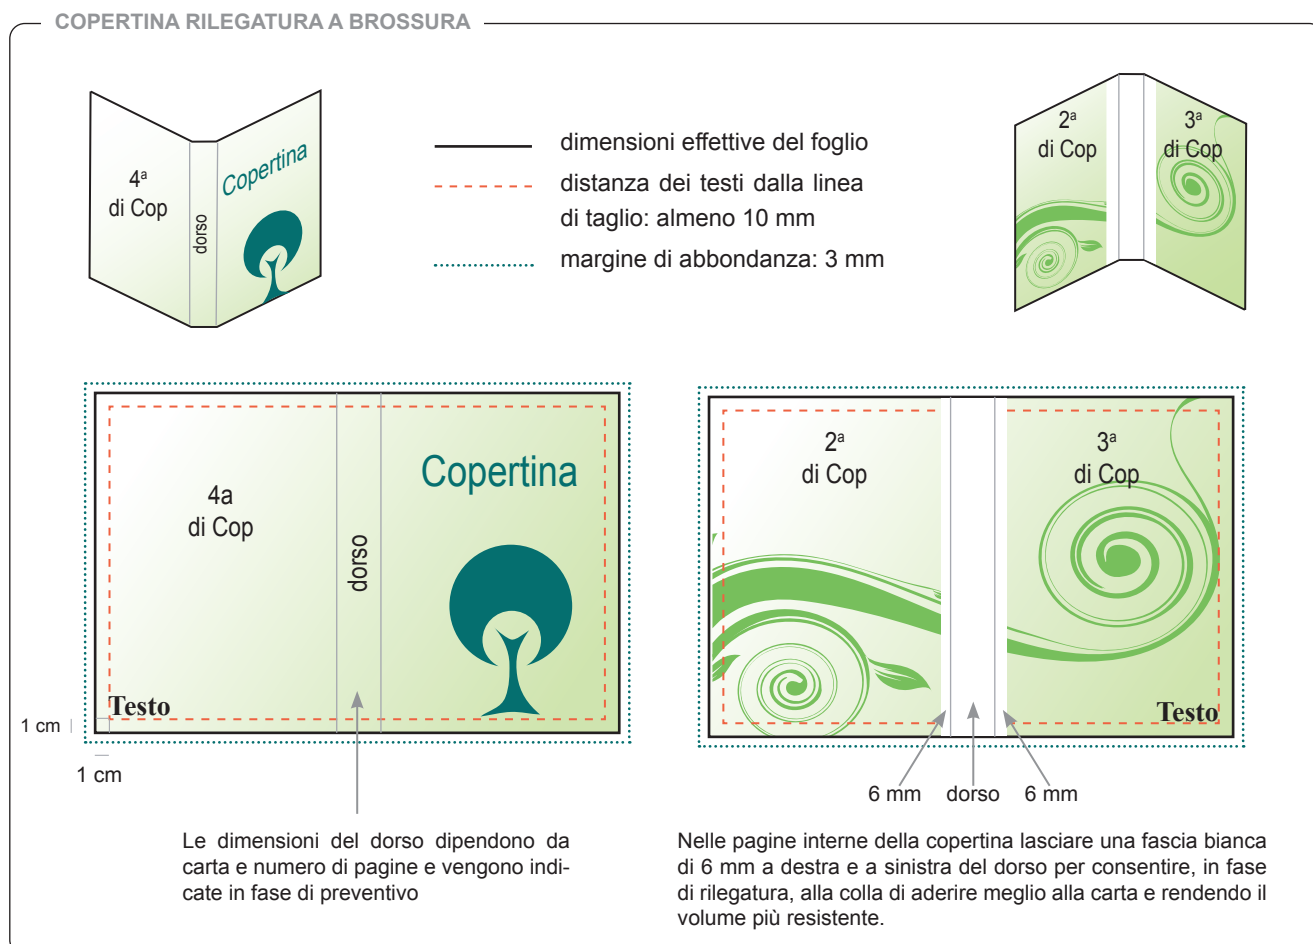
COPERTINA RILEGATURA A BROSSURA

4ª
di Cop

dorso

Copertina

dimensioni effettive del foglio

distanza dei testi dalla linea di taglio: almeno 10 mm

margine di abbondanza: 3 mm

2ª
di Cop

3ª
di Cop

4a
di Cop

dorso

Copertina

Testo

1 cm

1 cm

2ª
di Cop

3ª
di Cop

Testo

6 mm dorso 6 mm

Le dimensioni del dorso dipendono da carta e numero di pagine e vengono indicate in fase di preventivo

Nelle pagine interne della copertina lasciare una fascia bianca di 6 mm a destra e a sinistra del dorso per consentire, in fase di rilegatura, alla colla di aderire meglio alla carta e rendendo il volume più resistente.